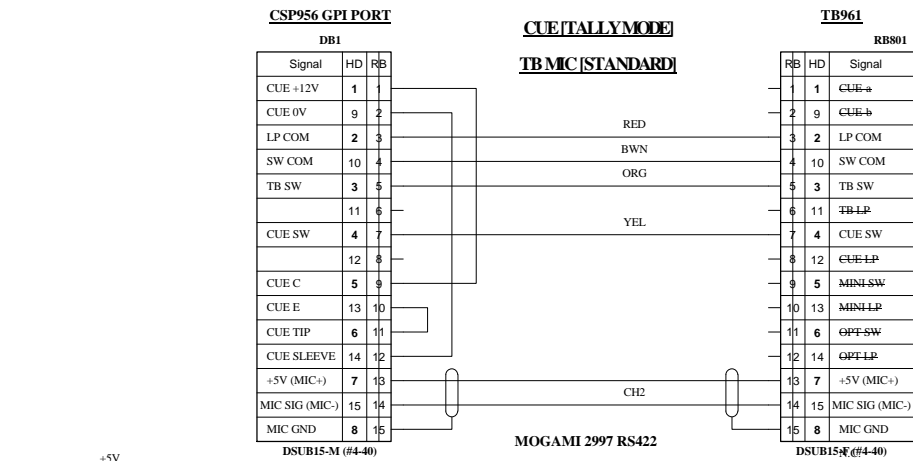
CSP956 GPI PORT
DB1

CUE [TALLY MODE]

TB MIC [STANDARD]

TB961
RB801

| Signal | HD | RB |
|---|---|---|
| CUE +12V | 1 | 1 |
| CUE 0V | 9 | 2 |
| LP COM | 2 | 3 |
| SW COM | 10 | 4 |
| TB SW | 3 | 5 |
|  | 11 | 6 |
| CUE SW | 4 | 7 |
|  | 12 | 8 |
| CUE C | 5 | 9 |
| CUE E | 13 | 10 |
| CUE TIP | 6 | 11 |
| CUE SLEEVE | 14 | 12 |
| +5V (MIC+) | 7 | 13 |
| MIC SIG (MIC-) | 15 | 14 |
| MIC GND | 8 | 15 |

RED
BWN
ORG
YEL
CH2

| RB | HD | Signal |
|---|---|---|
| 1 | 1 | CUE a |
| 2 | 9 | CUE b |
| 3 | 2 | LP COM |
| 4 | 10 | SW COM |
| 5 | 3 | TB SW |
| 6 | 11 | TB LP |
| 7 | 4 | CUE SW |
| 8 | 12 | CUE LP |
| 9 | 5 | MINI SW |
| 10 | 13 | MINI LP |
| 11 | 6 | OPT SW |
| 12 | 14 | OPT LP |
| 13 | 7 | +5V (MIC+) |
| 14 | 15 | MIC SIG (MIC-) |
| 15 | 8 | MIC GND |

DSUB15-M (#4-40)

MOGAMI 2997 RS422

DSUB15-F (#4-40)

+5V